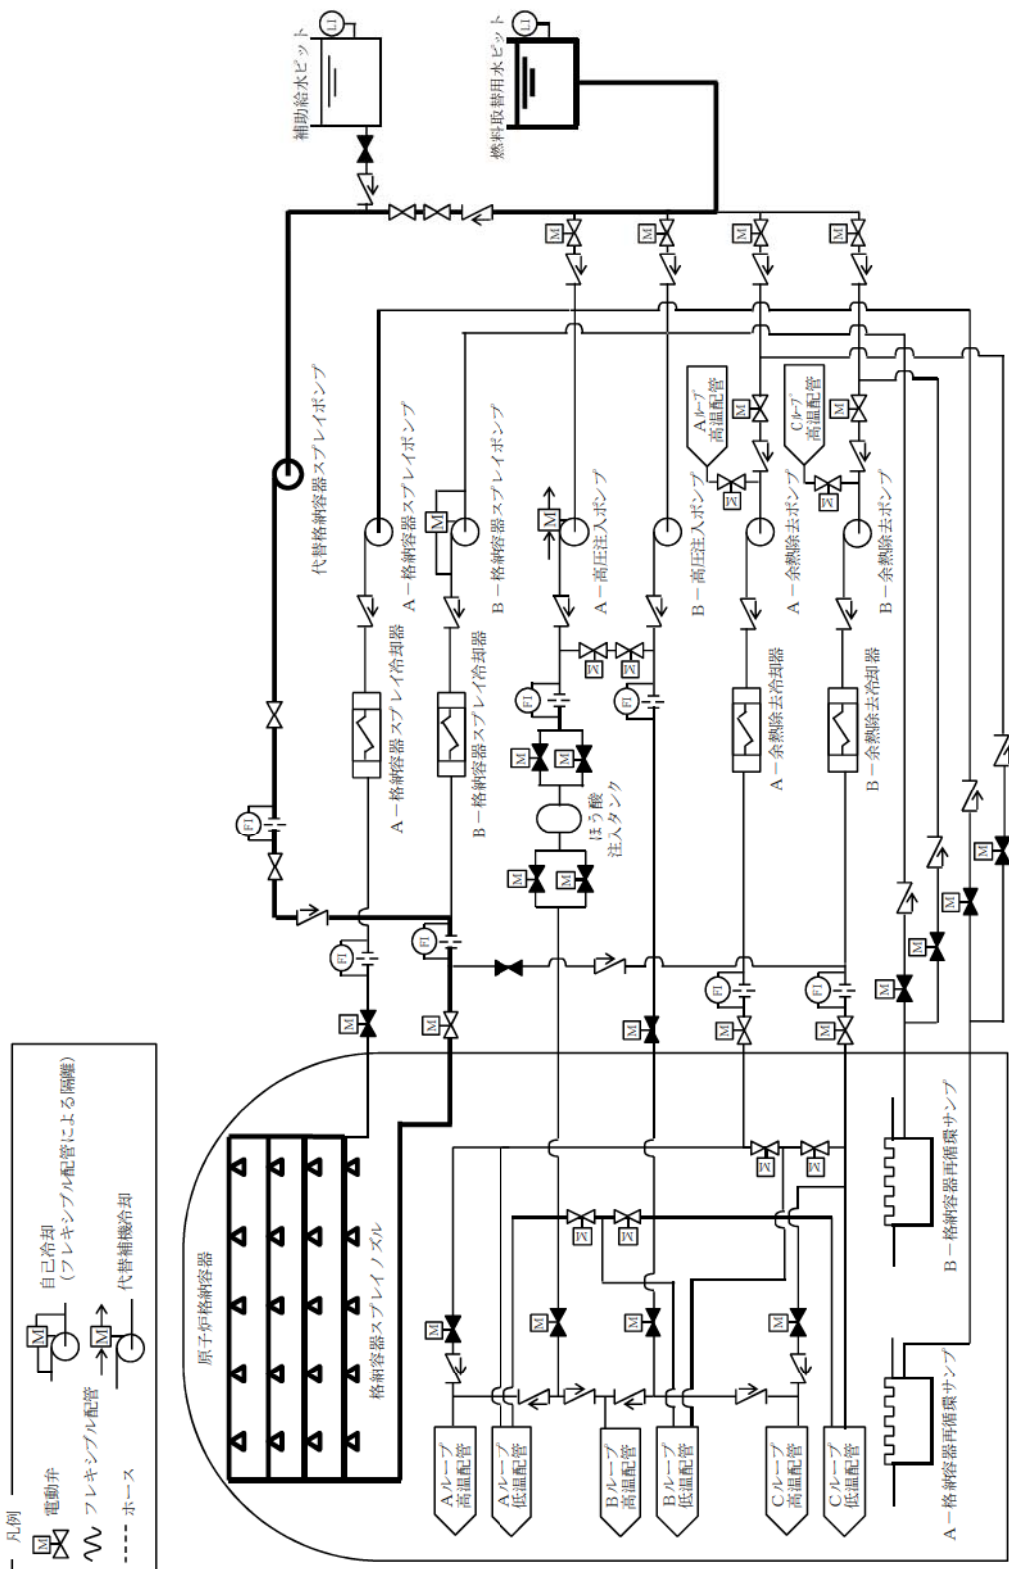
補助給水ピット
LI
燃料取替用水ピット
LI
代替格納容器スプレイポンプ
A－格納容器スプレイポンプ
B－格納容器スプレイポンプ
A－高圧注入ポンプ
B－高圧注入ポンプ
A－余熱除去ポンプ
B－余熱除去ポンプ
Aループ高温配管
Cループ高温配管
A－格納容器スプレイ冷却器
B－格納容器スプレイ冷却器
ほう酸注入タンク
A－余熱除去冷却器
B－余熱除去冷却器
FI
M
原子炉格納容器
格納容器スプレイノズル
Aループ高温配管
Aループ低温配管
Bループ高温配管
Bループ低温配管
Cループ高温配管
Cループ低温配管
A－格納容器再循環サンプ
B－格納容器再循環サンプ
凡例
電動弁
フレキシブル配管
ホース
自己冷却（フレキシブル配管による隔離）
代替補機冷却